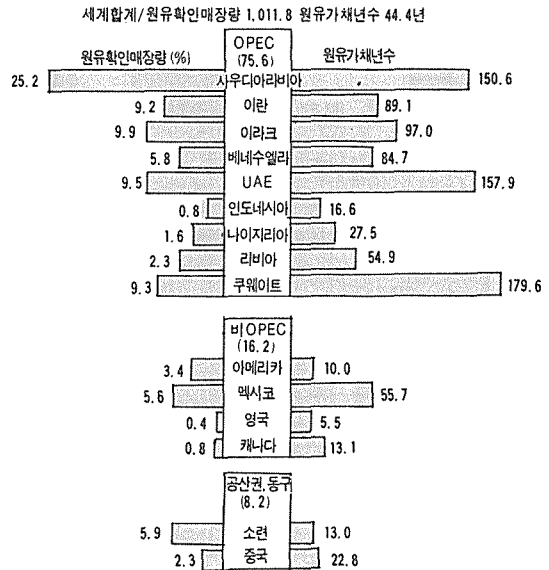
세계합계/원유확인매장량 1,011.8 원유가채년수 44.4년

원유확인매장량 (%)

OPEC (75.6)

원유가채년수

| 원유확인매장량 (%) | 국가 | 원유가채년수 |
|---|---|---|
| 25.2 | 사우디아라비아 | 150.6 |
| 9.2 | 이란 | 89.1 |
| 9.9 | 이라크 | 97.0 |
| 5.8 | 베네수엘라 | 84.7 |
| 9.5 | UAE | 157.9 |
| 0.8 | 인도네시아 | 16.6 |
| 1.6 | 나이지리아 | 27.5 |
| 2.3 | 리비아 | 54.9 |
| 9.3 | 쿠웨이트 | 179.6 |

비OPEC (16.2)

| 원유확인매장량 (%) | 국가 | 원유가채년수 |
|---|---|---|
| 3.4 | 아메리카 | 10.0 |
| 5.6 | 멕시코 | 55.7 |
| 0.4 | 영국 | 5.5 |
| 0.8 | 캐나다 | 13.1 |

공산권,동구 (8.2)

| 원유확인매장량 (%) | 국가 | 원유가채년수 |
|---|---|---|
| 5.9 | 소련 | 13.0 |
| 2.3 | 중국 | 22.8 |